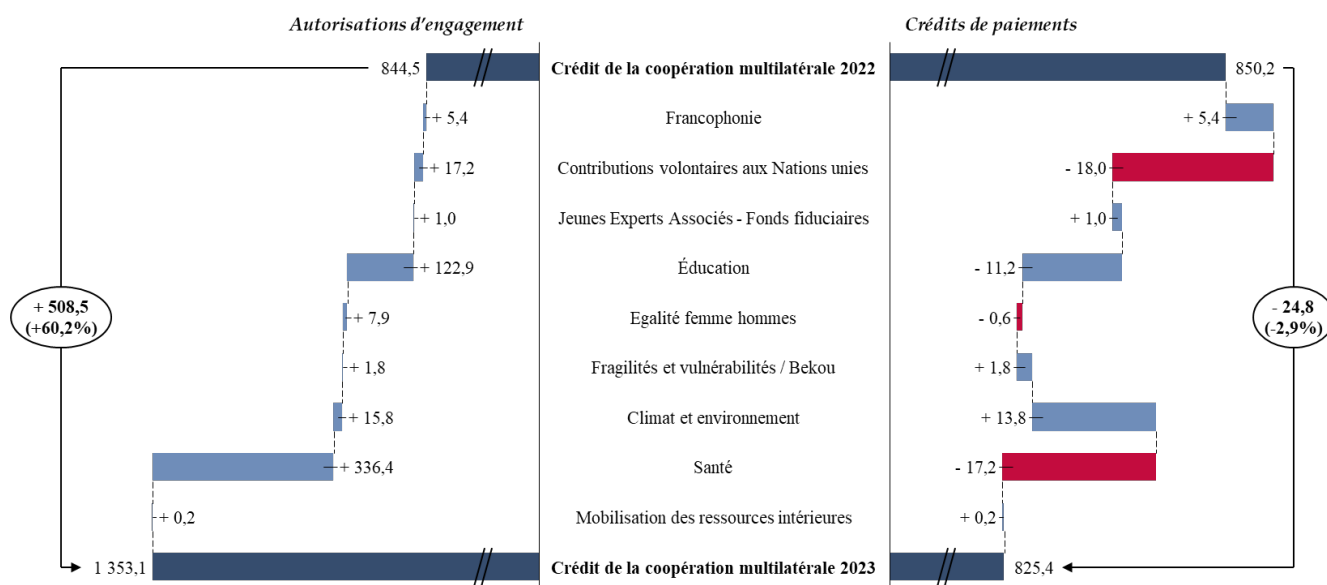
Autorisations d'engagement

Crédits de paiements

844,5

Crédit de la coopération multilatérale 2022

850,2

+ 5,4

Francophonie

+ 5,4

+ 17,2

Contributions volontaires aux Nations unies

- 18,0

+ 1,0

Jeunes Experts Associés - Fonds fiduciaires

+ 1,0

+ 122,9

Éducation

- 11,2

+ 508,5
(+60,2%)

+ 7,9

Egalité femme hommes

- 0,6

- 24,8
(-2,9%)

+ 1,8

Fragilités et vulnérabilités / Bekou

+ 1,8

+ 15,8

Climat et environnement

+ 13,8

+ 336,4

Santé

- 17,2

+ 0,2

Mobilisation des ressources intérieures

+ 0,2

1 353,1

Crédit de la coopération multilatérale 2023

825,4